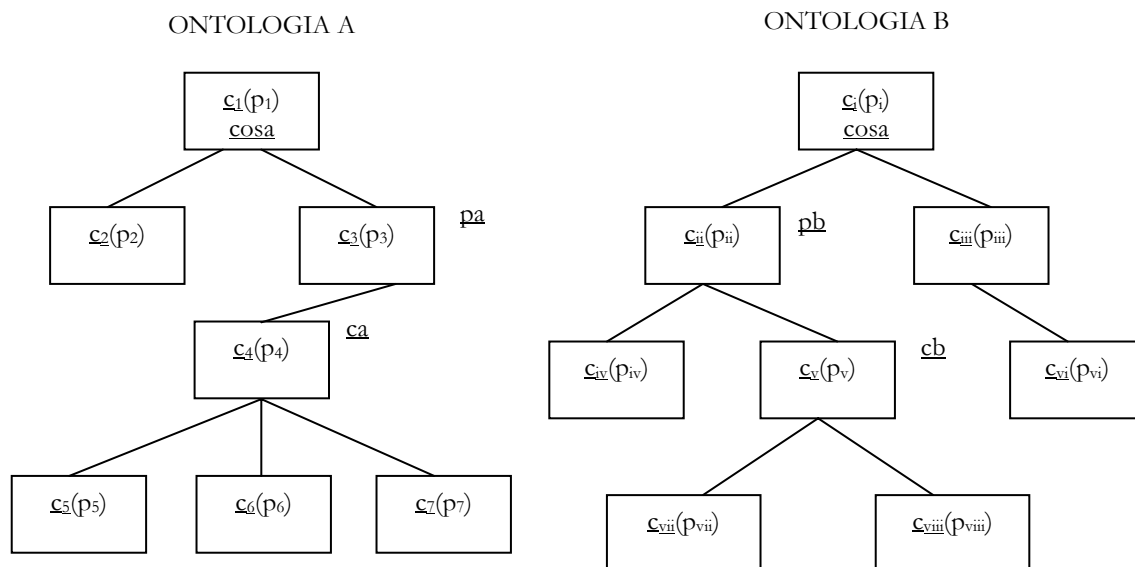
ONTOLOGIA A

ONTOLOGIA B

$\underline{c_1}(p_1)$
cosa

$\underline{c_2}(p_2)$

$\underline{c_3}(p_3)$

pa

$\underline{c_4}(p_4)$

ca

$\underline{c_5}(p_5)$

$\underline{c_6}(p_6)$

$\underline{c_7}(p_7)$

$\underline{c_i}(p_i)$
cosa

$\underline{c_{ii}}(p_{ii})$

pb

$\underline{c_{iii}}(p_{iii})$

$\underline{c_{iv}}(p_{iv})$

$\underline{c_v}(p_v)$

cb

$\underline{c_{vi}}(p_{vi})$

$\underline{c_{vii}}(p_{vii})$

$\underline{c_{viii}}(p_{viii})$